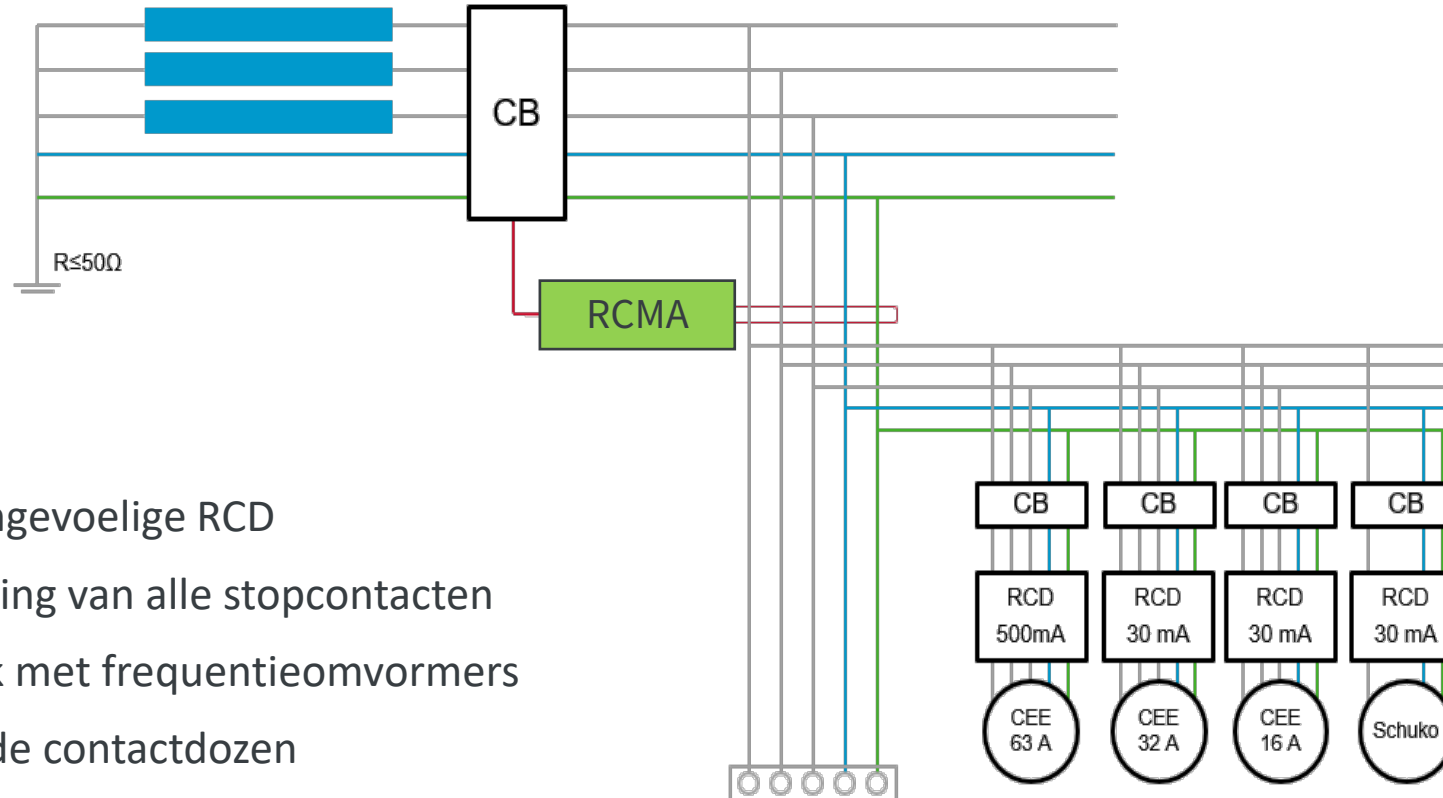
CB

R≤50Ω

RCMA

ngevoelige RCD

ing van alle stopcontacten

 met frequentieomvormers

de contactdozen

CB

RCD
500mA

CEE
63 A

CB

RCD
30 mA

CEE
32 A

CB

RCD
30 mA

CEE
16 A

CB

RCD
30 mA

Schuko